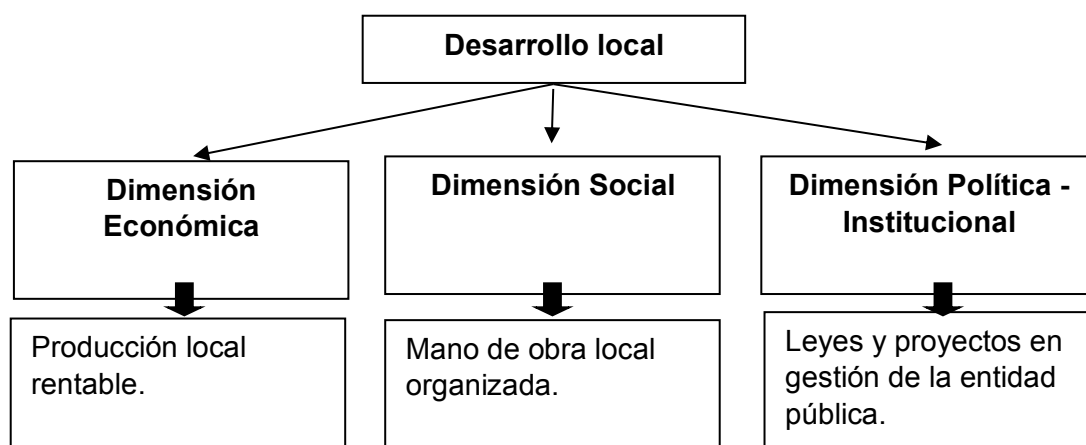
Desarrollo local

Dimensión Económica

Producción local rentable.

Dimensión Social

Mano de obra local organizada.

Dimensión Política - Institucional

Leyes y proyectos en gestión de la entidad pública.